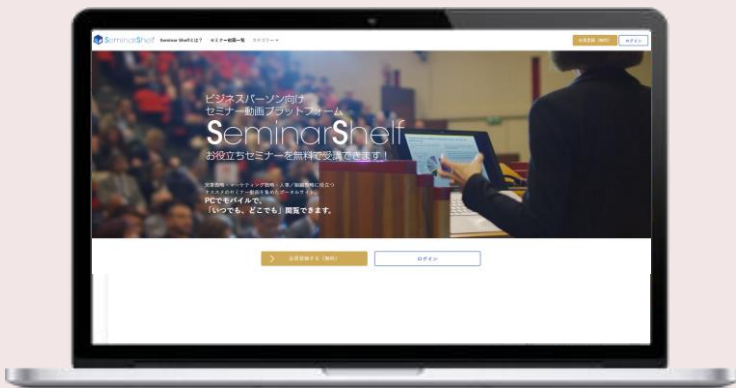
SeminarShelf Seminar Shelfとは？ セミナー動画一覧 カテゴリー

会員登録（無料） ログイン

ビジネスパーソン向け
セミナー動画プラットフォーム
SeminarShelf
お役立ちセミナーを無料で受講できます！

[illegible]
PCでもモバイルで、
「いつでも、どこでも」閲覧できます。

会員登録する（無料） ログイン